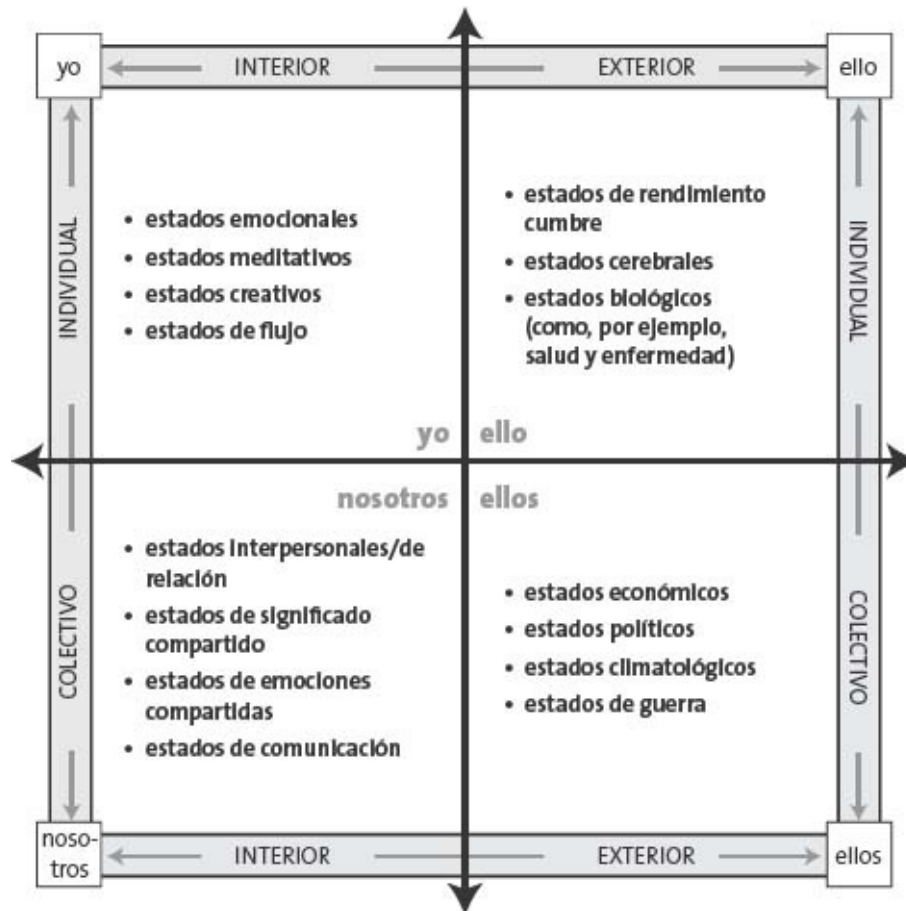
yo INTERIOR EXTERIOR ello

INDIVIDUAL

- estados emocionales
- estados meditativos
- estados creativos
- estados de flujo

- estados de rendimiento cumbre
- estados cerebrales
- estados biológicos (como, por ejemplo, salud y enfermedad)

INDIVIDUAL

yo ello

nosotros ellos

COLECTIVO

- estados interpersonales/de relación
- estados de significado compartido
- estados de emociones compartidas
- estados de comunicación

- estados económicos
- estados políticos
- estados climatológicos
- estados de guerra

COLECTIVO

nosotros INTERIOR EXTERIOR ellos